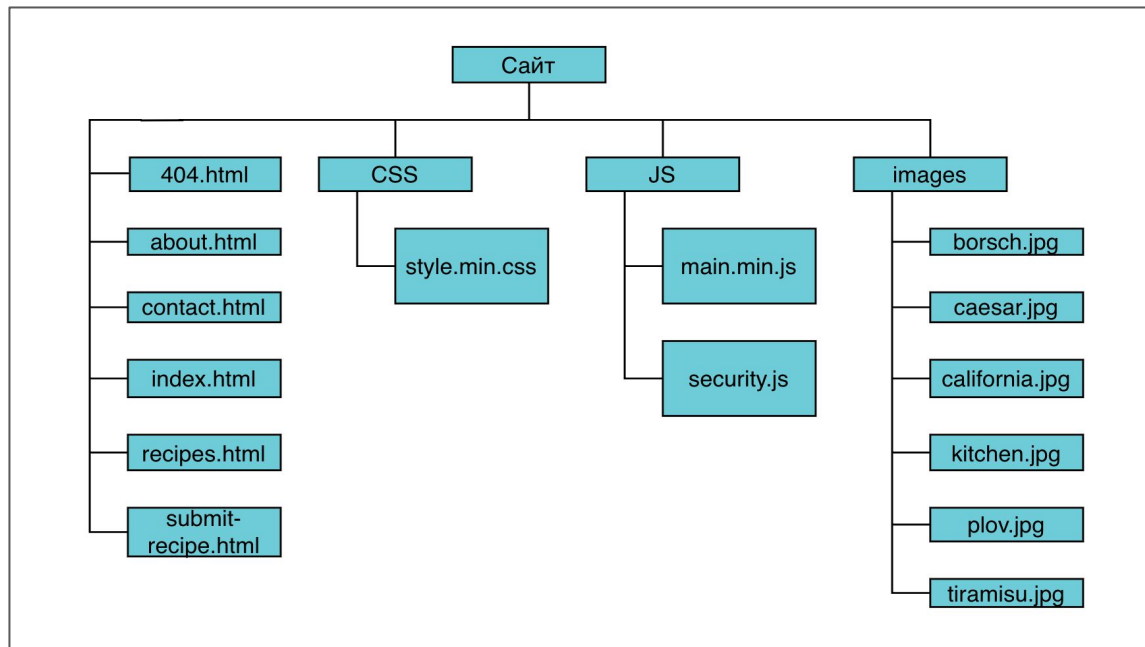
Сайт

404.html
about.html
contact.html
index.html
recipes.html
submit-recipe.html

CSS
style.min.css

JS
main.min.js
security.js

images
borsch.jpg
caesar.jpg
california.jpg
kitchen.jpg
plov.jpg
tiramisu.jpg